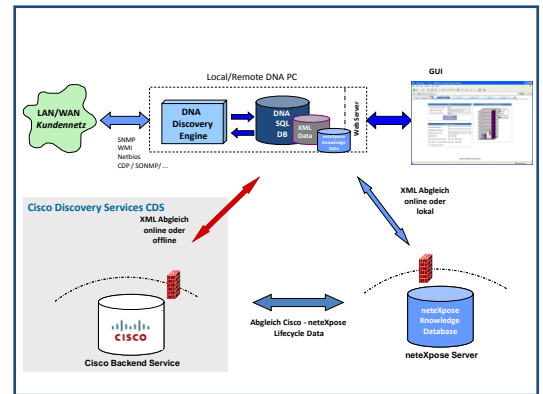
Local/Remote DNA PC

GUI

LAN/WAN
Kundennetz

SNMP
WMI
Netbios
CDP / SONMP/ ...

DNA
Discovery
Engine

DNA
SQL
DB

XML
Data

Knowledge
Data

WebServer

XML Abgleich
online oder
lokal

Cisco Discovery Services CDS

XML Abgleich
online oder
offline

CISCO

Cisco Backend Service

Abgleich Cisco - neteXpose
Lifecycle Data

neteXpose
Knowledge
Database

neteXpose Server